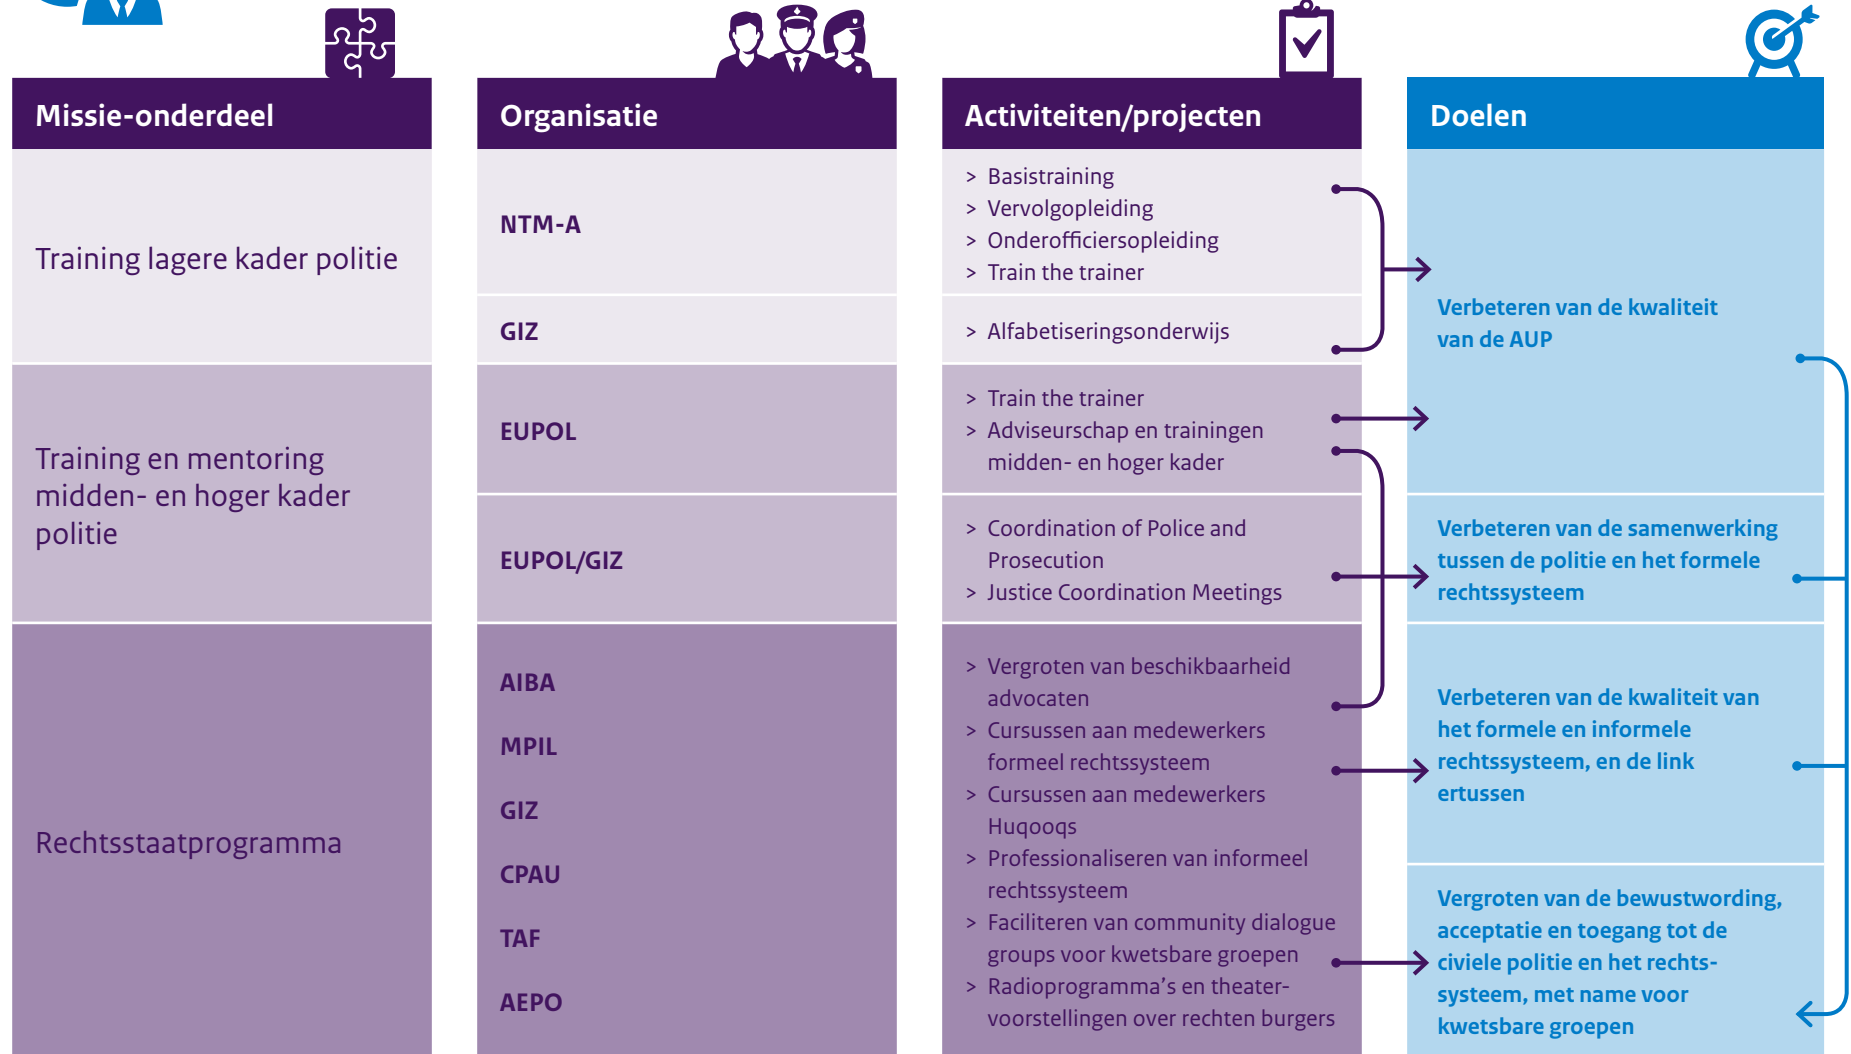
Missie-onderdeel

Training lagere kader politie

Training en mentoring midden- en hoger kader politie

Rechtsstaatprogramma

Organisatie

NTM-A

GIZ

EUPOL

EUPOL/GIZ

AIBA

MPIL

GIZ

CPAU

TAF

AEPO

Activiteiten/projecten

> Basistraining
> Vervolgopleiding
> Onderofficiersopleiding
> Train the trainer

> Alfabetiseringsonderwijs

> Train the trainer
> Adviseurschap en trainingen midden- en hoger kader

> Coordination of Police and Prosecution
> Justice Coordination Meetings

> Vergroten van beschikbaarheid advocaten
> Cursussen aan medewerkers formeel rechtssysteem
> Cursussen aan medewerkers Huqooqs
> Professionaliseren van informeel rechtssysteem
> Faciliteren van community dialogue groups voor kwetsbare groepen
> Radioprogramma's en theatervoorstellingen over rechten burgers

Doelen

Verbeteren van de kwaliteit van de AUP

Verbeteren van de samenwerking tussen de politie en het formele rechtssysteem

Verbeteren van de kwaliteit van het formele en informele rechtssysteem, en de link ertussen

Vergroten van de bewustwording, acceptatie en toegang tot de civiele politie en het rechtssysteem, met name voor kwetsbare groepen